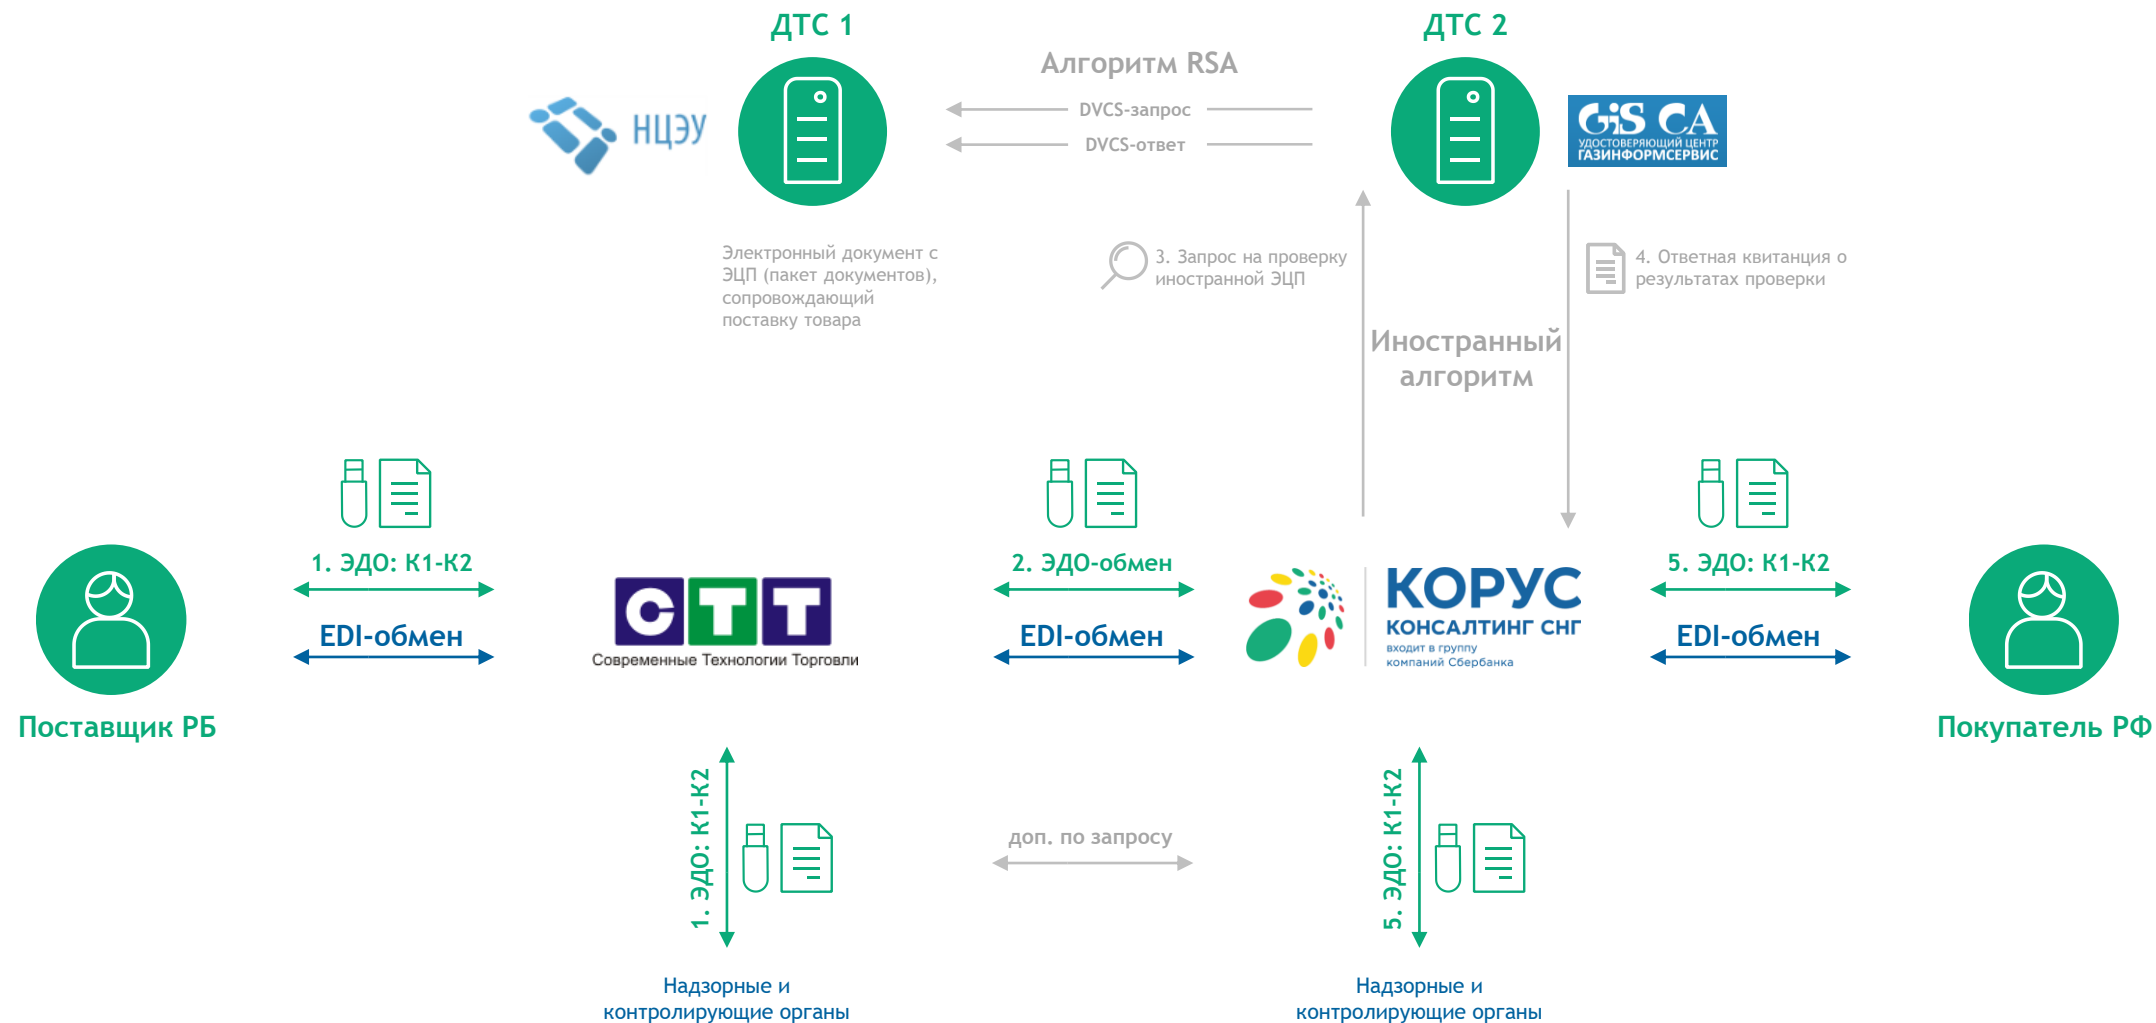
ДТС 1

ДТС 2

Алгоритм RSA

НЦЭУ

DVCS-запрос

DVCS-ответ

GiS CA
УДОСТОВЕРЯЮЩИЙ ЦЕНТР ГАЗИНФОРМСЕРВИС

Электронный документ с ЭЦП (пакет документов), сопровождающий поставку товара

3. Запрос на проверку иностранной ЭЦП

4. Ответная квитанция о результатах проверки

Иностранный алгоритм

1. ЭДО: К1-К2

EDI-обмен

2. ЭДО-обмен

EDI-обмен

5. ЭДО: К1-К2

EDI-обмен

Поставщик РБ

СТТ
Современные Технологии Торговли

КОРУС
КОНСАЛТИНГ СНГ
входит в группу компаний Сбербанка

Покупатель РФ

1. ЭДО: К1-К2

доп. по запросу

5. ЭДО: К1-К2

Надзорные и контролирующие органы

Надзорные и контролирующие органы